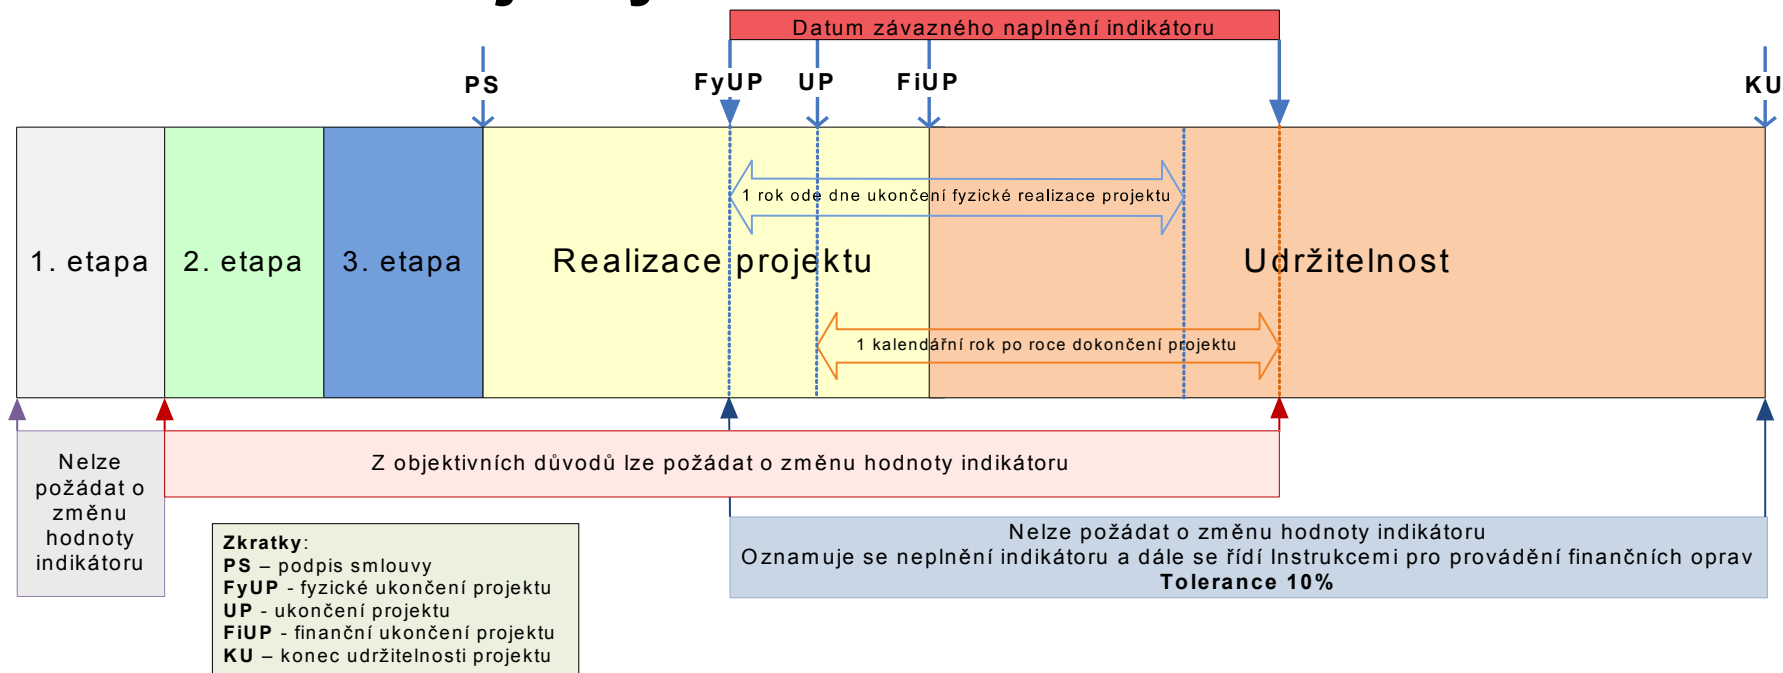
Datum závazného naplnění indikátoru

PS

FyUP

UP

FiUP

KU

1 rok ode dne ukončení fyzické realizace projektu

1. etapa

2. etapa

3. etapa

Realizace projektu

Udržitelnost

1 kalendářní rok po roce dokončení projektu

Nelze požádat o změnu hodnoty indikátoru

Z objektivních důvodů lze požádat o změnu hodnoty indikátoru

Nelze požádat o změnu hodnoty indikátoru
Oznamuje se neplnění indikátoru a dále se řídí Instrukcemi pro provádění finančních oprav
**Tolerance 10%**

**Zkratky**:
**PS** – podpis smlouvy
**FyUP** - fyzické ukončení projektu
**UP** - ukončení projektu
**FiUP** - finanční ukončení projektu
**KU** – konec udržitelnosti projektu